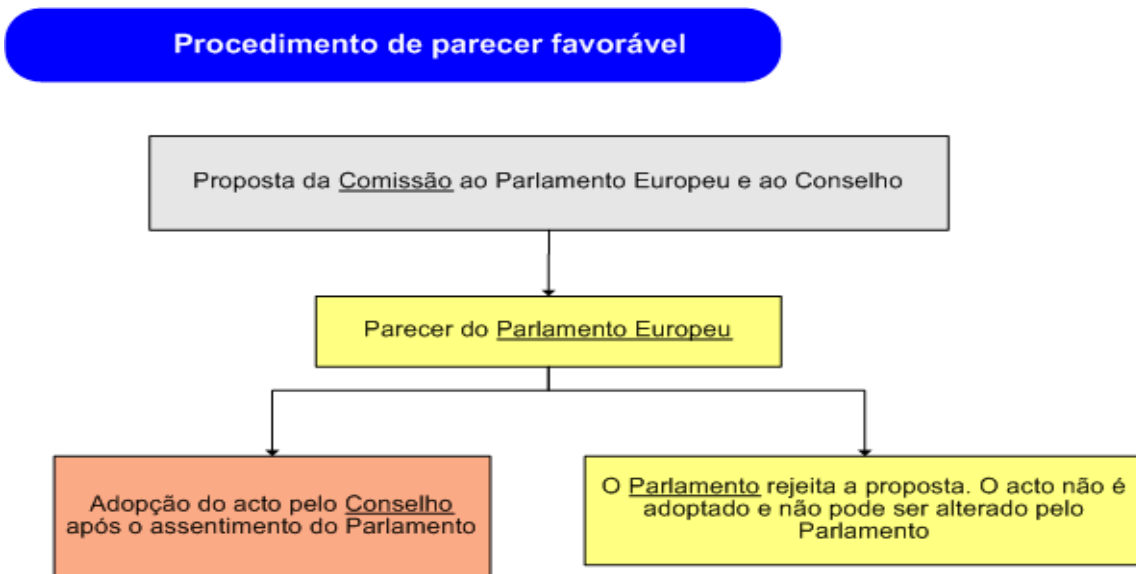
Procedimento de parecer favorável

Proposta da Comissão ao Parlamento Europeu e ao Conselho

Parecer do Parlamento Europeu

Adopção do acto pelo Conselho após o assentimento do Parlamento

O Parlamento rejeita a proposta. O acto não é adoptado e não pode ser alterado pelo Parlamento